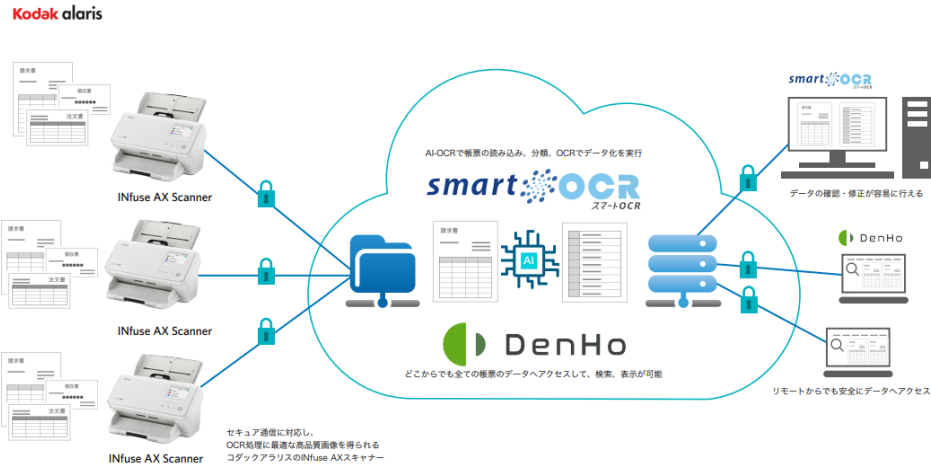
Kodak alaris

請求書
納品書
注文書
INfuse AX Scanner

請求書
納品書
注文書
INfuse AX Scanner

請求書
納品書
注文書
INfuse AX Scanner

セキュア通信に対応し、
OCR処理に最適な高品質画像を得られる
コダックアラリスのINfuse AXスキャナー

AI-OCRで帳票の読み込み、分類、OCRでデータ化を実行

smart OCR
スマートOCR

請求書

AI

DenHo

どこからでも全ての帳票のデータへアクセスして、検索、表示が可能

smart OCR
スマートOCR

請求書

データの確認・修正が容易に行える

DenHo

リモートからでも安全にデータへアクセス